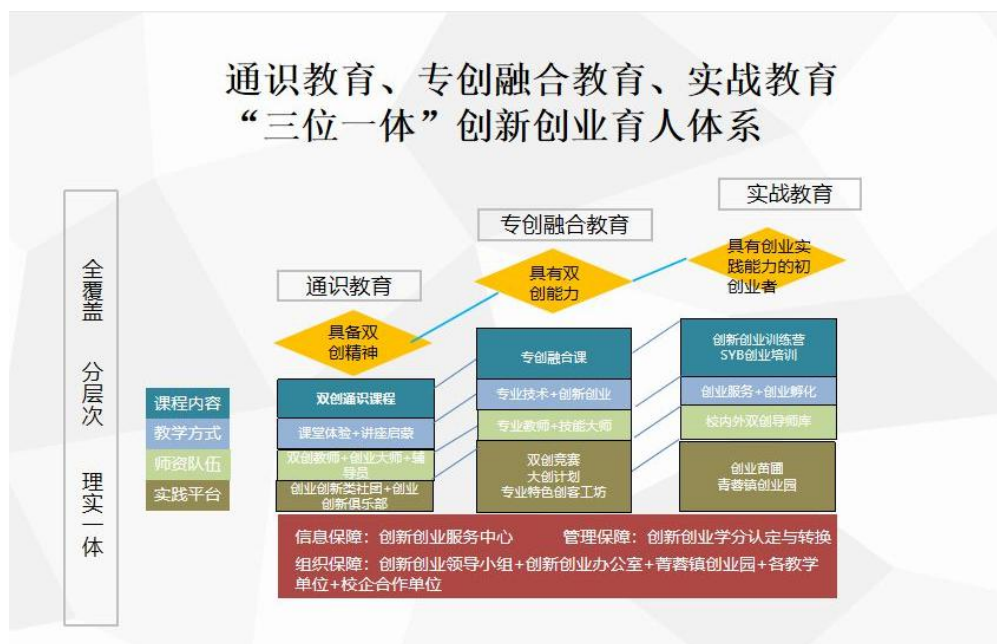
通识教育、专创融合教育、实战教育
“三位一体”创新创业育人体系

全覆盖

分层次

理实一体

实战教育

专创融合教育

通识教育

具有创业实践能力的初创业者

具有双创能力

具备双创精神

课程内容
教学方式
师资队伍
实践平台

双创通识课程
课堂体验+讲座启蒙
双创教师+创业大师+辅导员
创业创新类社团+创业创新俱乐部

专创融合课
专业技术+创新创业
专业教师+技能大师
双创竞赛
大创计划
专业特色创客工坊

创新创业训练营
SYB创业培训
创业服务+创业孵化
校内外双创导师库
创业苗圃
青蓉镇创业园

信息保障：创新创业服务中心　管理保障：创新创业学分认定与转换
组织保障：创新创业领导小组+创新创业办公室+青蓉镇创业园+各教学单位+校企合作单位